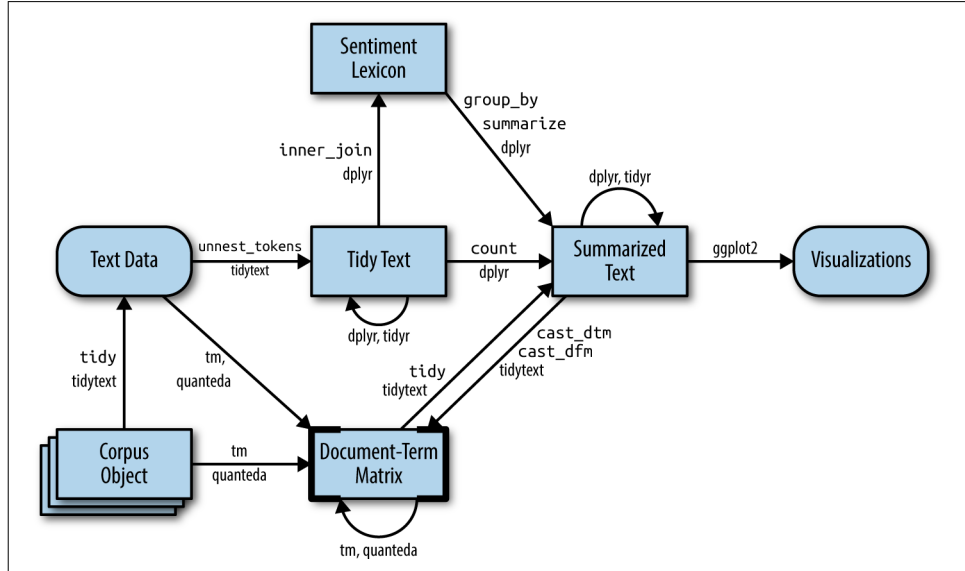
Sentiment Lexicon

group_by
summarize
dplyr

inner_join
dplyr

dplyr, tidyr

Text Data

unnest_tokens
tidytext

Tidy Text

count
dplyr

Summarized Text

ggplot2

Visualizations

dplyr, tidyr

tidy
tidytext

tm,
quanteda

tidy
tidytext

cast_dtm
cast_dfm
tidytext

Corpus Object

tm
quanteda

Document-Term Matrix

tm, quanteda